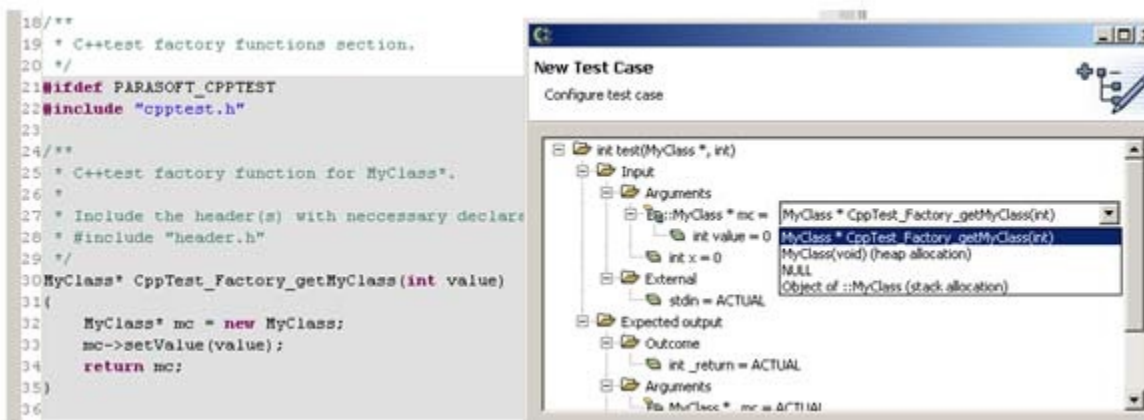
18/**
19 * C++test factory functions section.
20 */
21#ifdef PARASOFT_CPPTEST
22#include "cpptest.h"
23
24/**
25 * C++test factory function for MyClass*.
26 *
27 * Include the header(s) with neccessary declar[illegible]
28 * #include "header.h"
29 */
30MyClass* CppTest_Factory_getMyClass(int value)
31{
32    MyClass* mc = new MyClass;
33    mc->setValue(value);
34    return mc;
35}
36

New Test Case
Configure test case

int test(MyClass *, int)
Input
Arguments
::MyClass * mc =
MyClass * CppTest_Factory_getMyClass(int)
int value = 0
MyClass * CppTest_Factory_getMyClass(int)
MyClass(void) (heap allocation)
int x = 0
NULL
Object of ::MyClass (stack allocation)
External
stdin = ACTUAL
Expected output
Outcome
int _return = ACTUAL
Arguments
MyClass * mc = ACTUAL